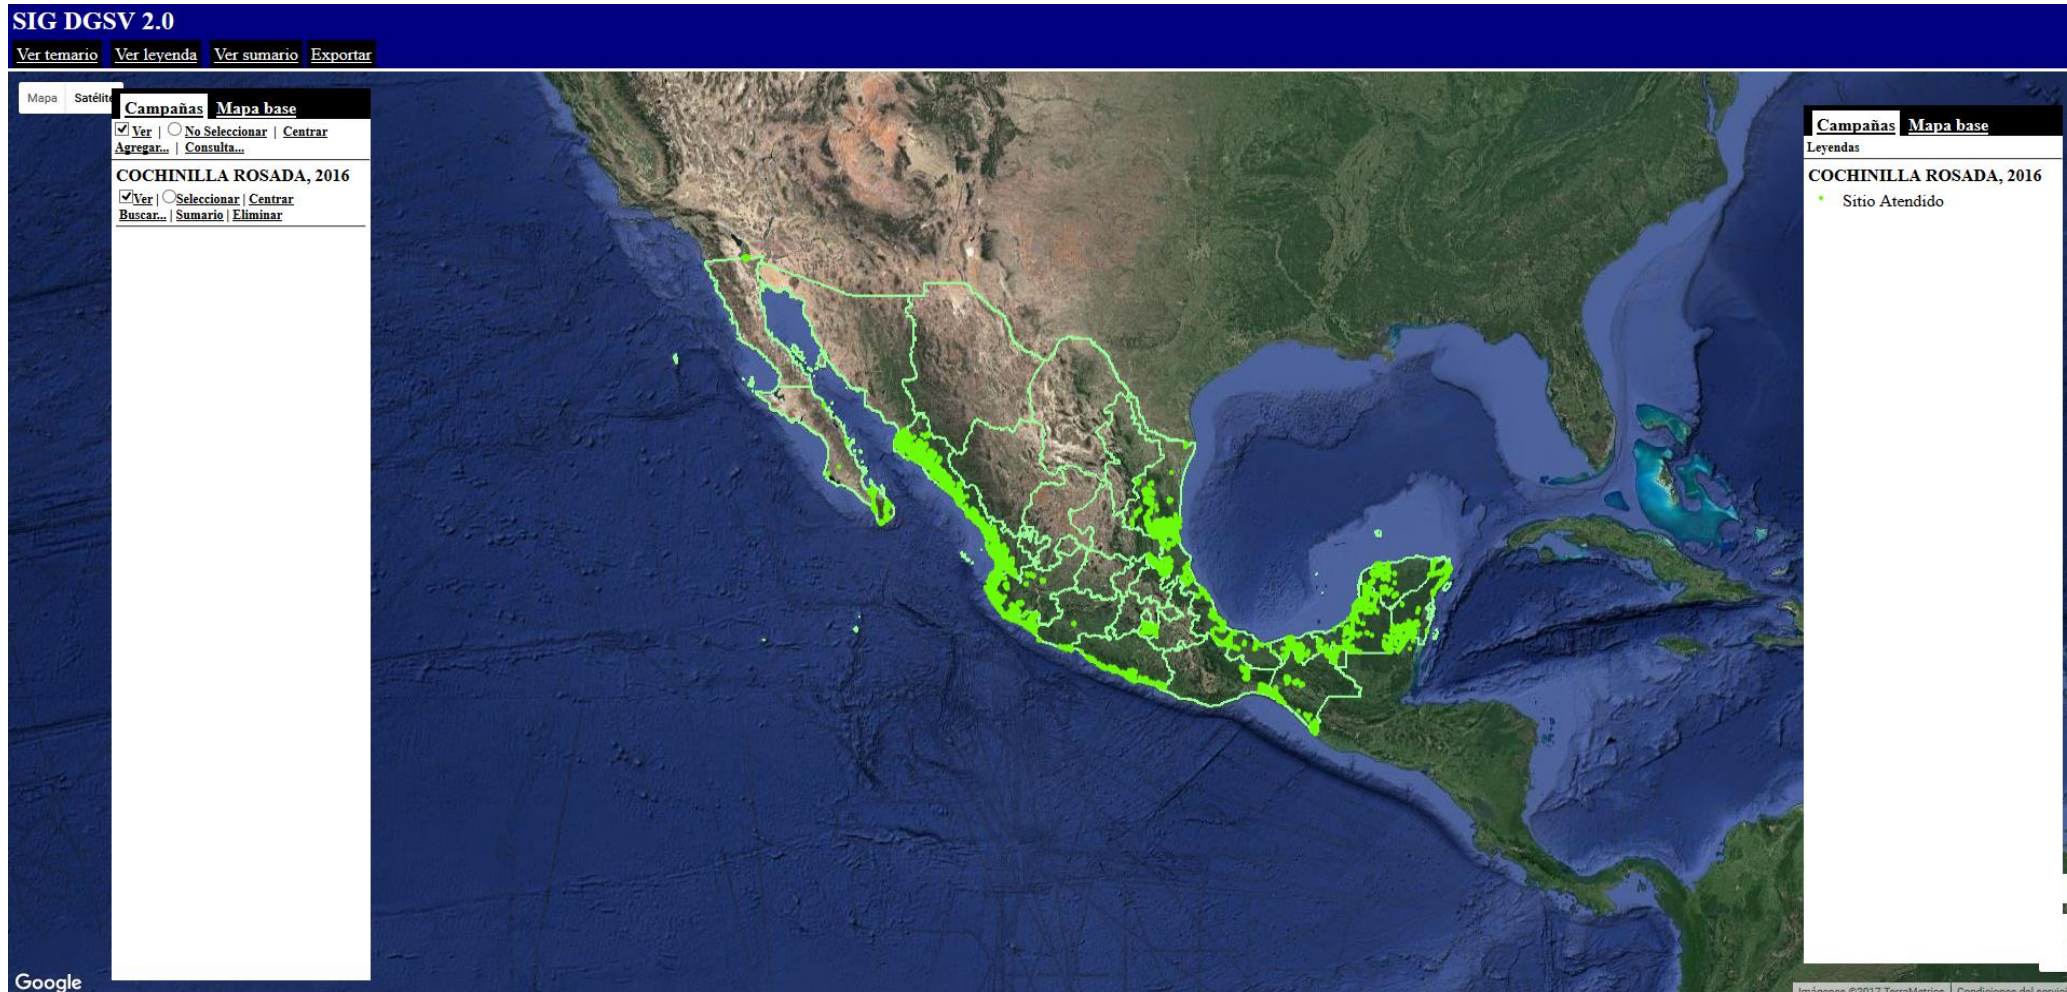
SIG DGSV 2.0

Ver temario Ver leyenda Ver sumario Exportar

Mapa Satélit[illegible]

Campañas Mapa base

Ver | No Seleccionar | Centrar
Agregar... | Consulta...

COCHINILLA ROSADA, 2016
Ver | Seleccionar | Centrar
Buscar... | Sumario | Eliminar

Campañas Mapa base
Leyendas
COCHINILLA ROSADA, 2016
Sitio Atendido

Google

Imágenes ©2017 TerraMetrics | Condiciones del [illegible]